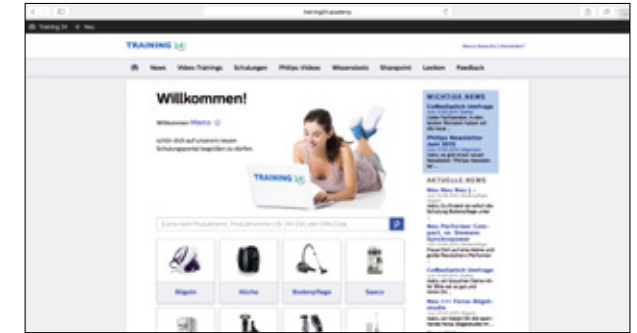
training24.academy

Training 24

TRAINING 24

Marco Rossi | Abmelden

News Video-Trainings Schulungen Philips Videos Wissenstests Sharepoint Lexikon Feedback

Willkommen!

Willkommen Marco

schön dich auf unserem neuen Schulungsportal begrüßen zu dürfen.

TRAINING 24

Suche nach Produktname, Produktnummer (z.B. HD 2581) oder EAN-Code

Bügeln

Küche

Bodenpflege

Sauce

WICHTIGE NEWS

CoffeeSwitch Umfrage

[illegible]

Philips Newsletter Juni 2015

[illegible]

AKTUELLE NEWS

Neu: Neu: Neu: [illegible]

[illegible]

Neu: Performer Compact, vs. Siemens Synchropower

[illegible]

CoffeeSwitch Umfrage

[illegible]

Neu: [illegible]

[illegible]